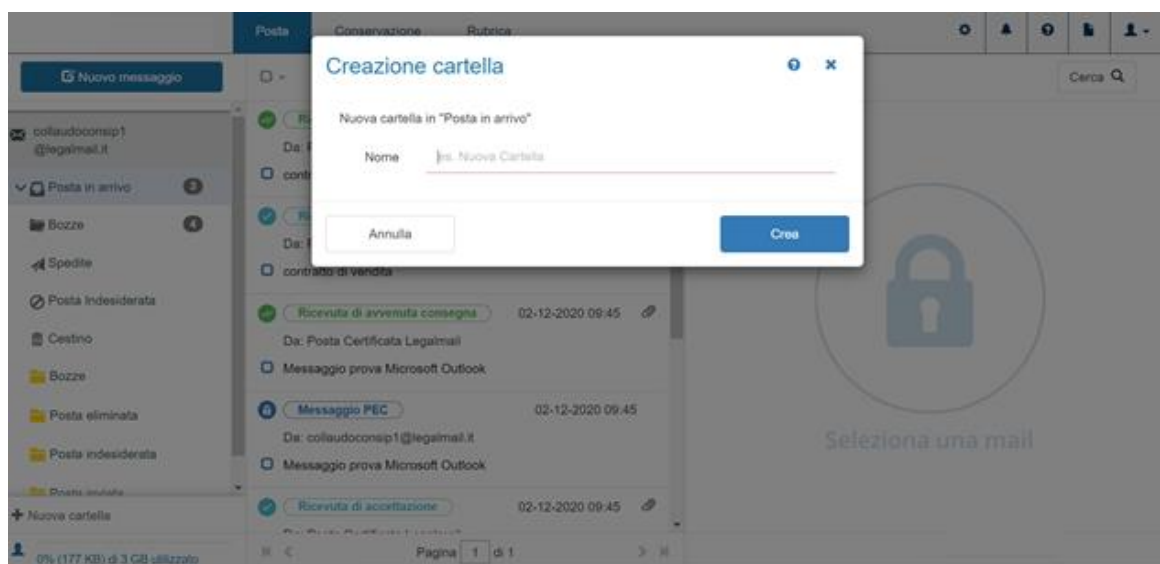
Posta Conservazione Rubrica

Nuovo messaggio

collaudoconsip1 @legalmail.it

Posta in arrivo

Bozze

Spedite

Posta Indesiderata

Cestino

Bozze

Posta eliminata

Posta indesiderata

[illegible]

+ Nuova cartella

0% (177 KB) di 3 GB utilizzato

Creazione cartella

Nuova cartella in "Posta in arrivo"

Nome es. Nuova Cartella

Annulla

Crea

Cerca

Da: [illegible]

cont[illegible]

Da: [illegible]

contratto di vendita

Ricevuta di avvenuta consegna 02-12-2020 09:45

Da: Posta Certificata Legalmail

Messaggio prova Microsoft Outlook

Messaggio PEC 02-12-2020 09:45

Da: collaudoconsip1@legalmail.it

Messaggio prova Microsoft Outlook

Ricevuta di accettazione 02-12-2020 09:45

Pagina 1 di 1

Seleziona una mail